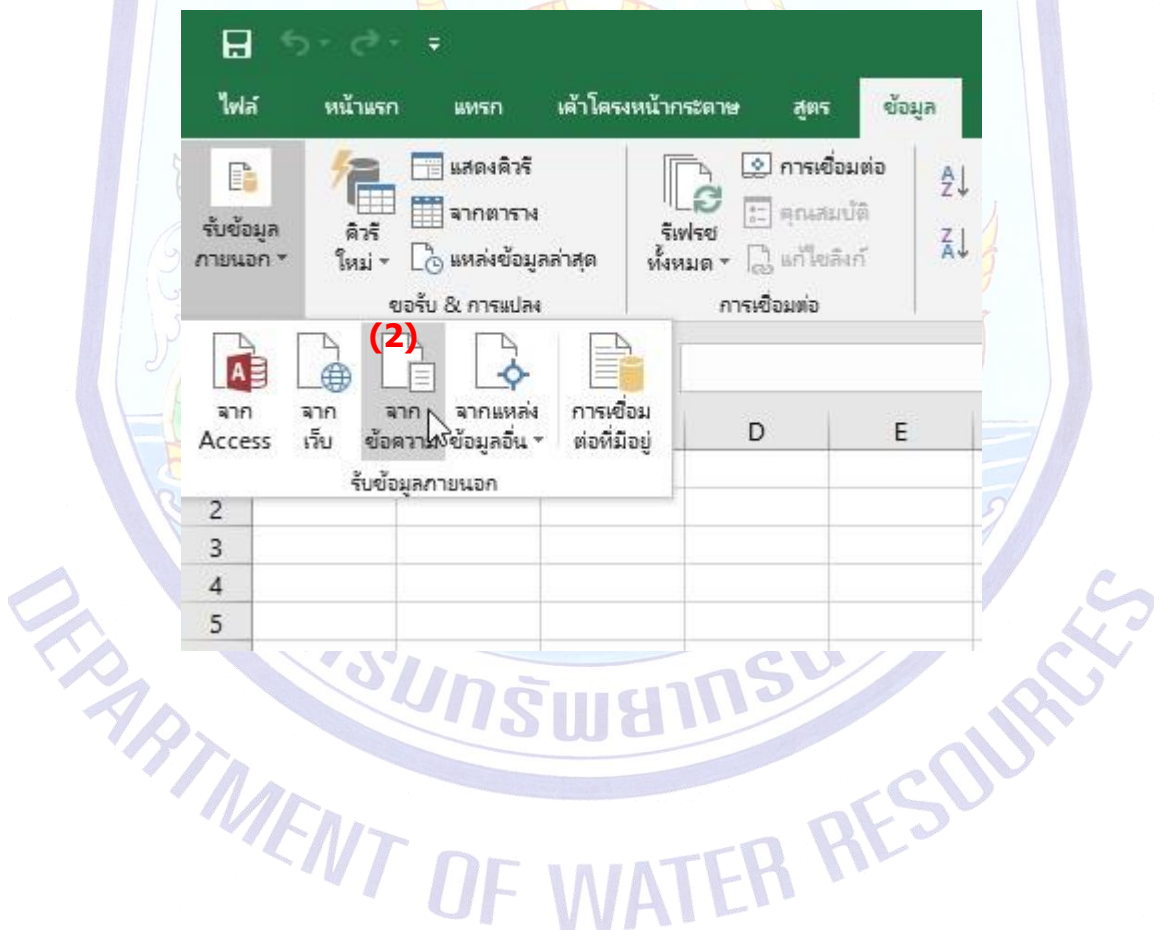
ไฟล์ หน้าแรก แทรก เค้าโครงหน้ากระดาษ สูตร ข้อมูล

รับข้อมูลภายนอก

คิวรีใหม่

แสดงคิวรี

จากตาราง

แหล่งข้อมูลล่าสุด

ขอรับ & การแปลง

รีเฟรชทั้งหมด

การเชื่อมต่อ

คุณสมบัติ

แก้ไขลิงก์

การเชื่อมต่อ

(2)

จาก Access

จากเว็บ

จากข้อความ

จากแหล่งข้อมูลอื่น

การเชื่อมต่อที่มีอยู่

รับข้อมูลภายนอก

D

E

2

3

4

5

กรมทรัพยากรน้ำ

DEPARTMENT OF WATER RESOURCES